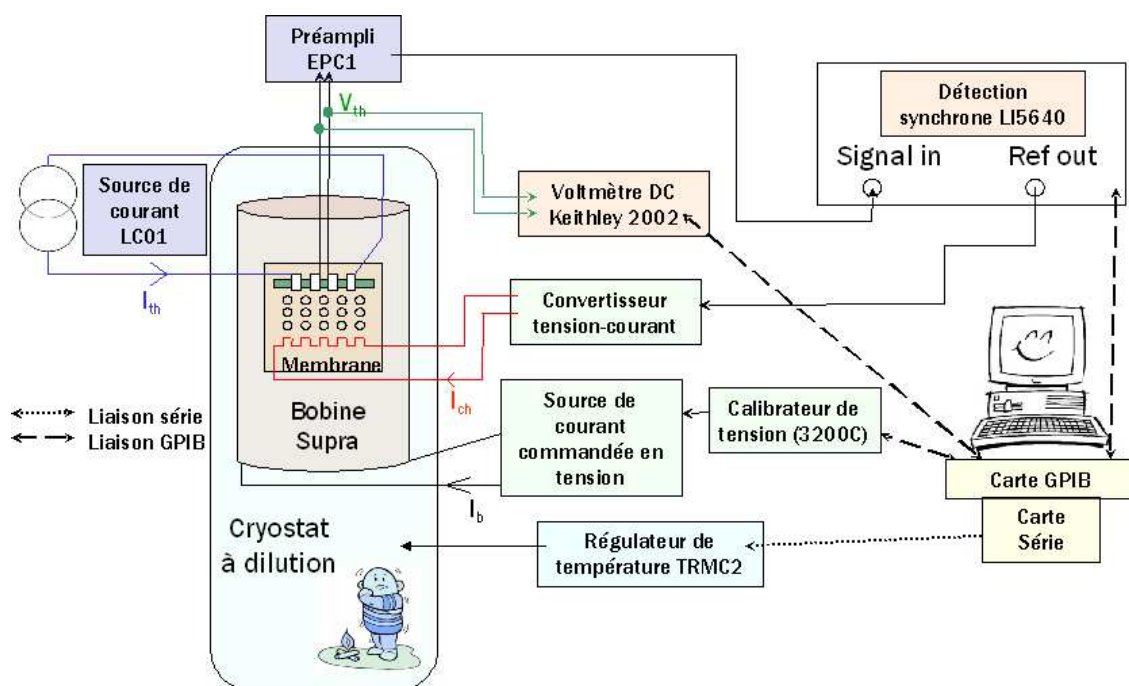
Préampli EPC1

$V_{th}$

Détection synchrone LI5640

Signal in

Ref out

Source de courant LC01

Voltmètre DC Keithley 2002

$I_{th}$

Convertisseur tension-courant

Membrane

$I_{ch}$

Liaison série

Liaison GPIB

Bobine Supra

Source de courant commandée en tension

Calibrateur de tension (3200C)

Carte GPIB

$I_b$

Cryostat à dilution

Régulateur de température TRMC2

Carte Série